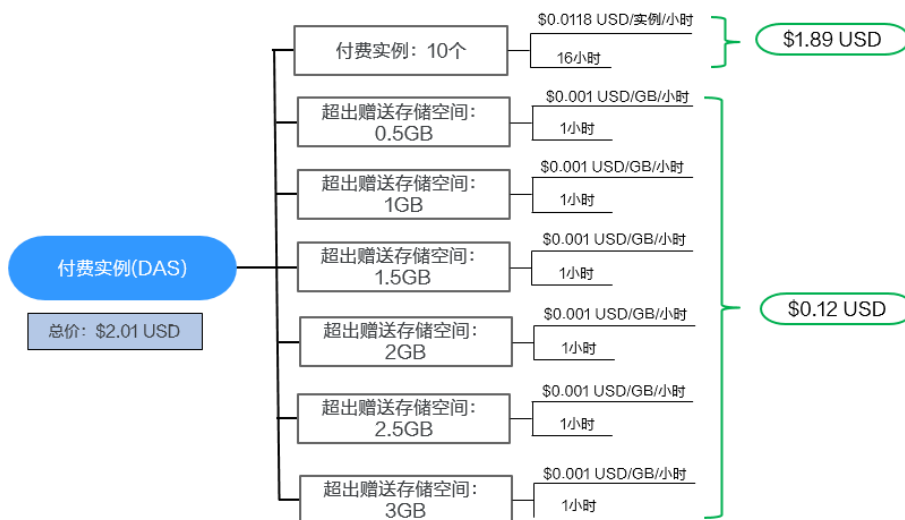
付费实例(DAS)

总价：$2.01 USD

付费实例：10个

$0.0118 USD/实例/小时

16小时

$1.89 USD

超出赠送存储空间：0.5GB

$0.001 USD/GB/小时

1小时

超出赠送存储空间：1GB

$0.001 USD/GB/小时

1小时

超出赠送存储空间：1.5GB

$0.001 USD/GB/小时

1小时

超出赠送存储空间：2GB

$0.001 USD/GB/小时

1小时

超出赠送存储空间：2.5GB

$0.001 USD/GB/小时

1小时

超出赠送存储空间：3GB

$0.001 USD/GB/小时

1小时

$0.12 USD